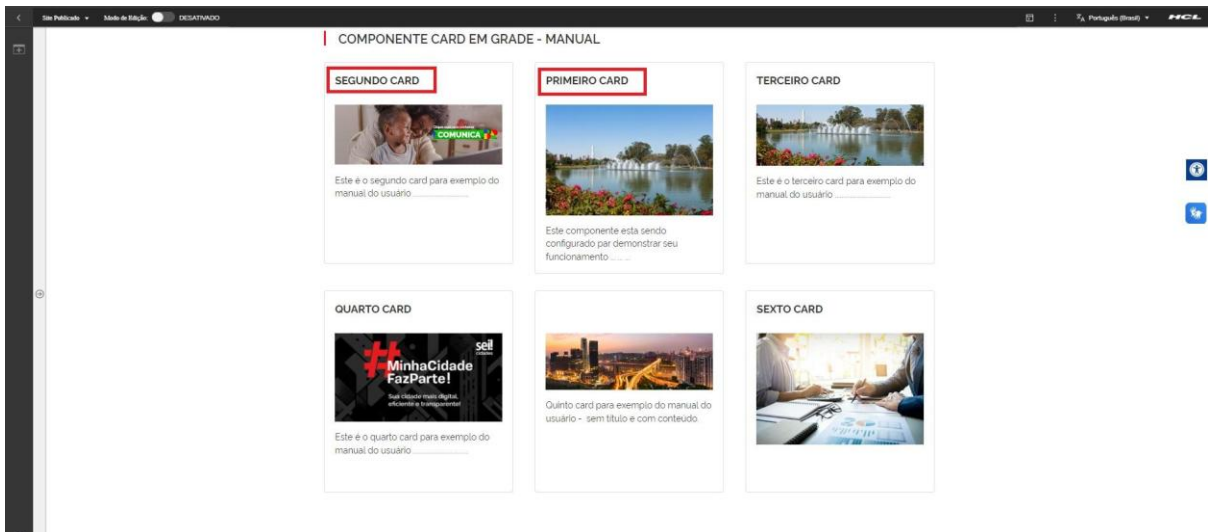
Site Publicado ▾ Modo de Edição DESATIVADO

Português (Brasil) ▾ HCL

COMPONENTE CARD EM GRADE - MANUAL

SEGUNDO CARD

COMUNICA

Este é o segundo card para exemplo do manual do usuário ......................

PRIMEIRO CARD

Este componente esta sendo configurado par demonstrar seu funcionamento ...........

TERCEIRO CARD

Este é o terceiro card para exemplo do manual do usuário ......................

QUARTO CARD

sei! #MinhaCidade FazParte! Sua cidade mais digital, eficiente e transparente!

Este é o quarto card para exemplo do manual do usuário ......................

Quinto card para exemplo do manual do usuário - sem título e com conteúdo.

SEXTO CARD